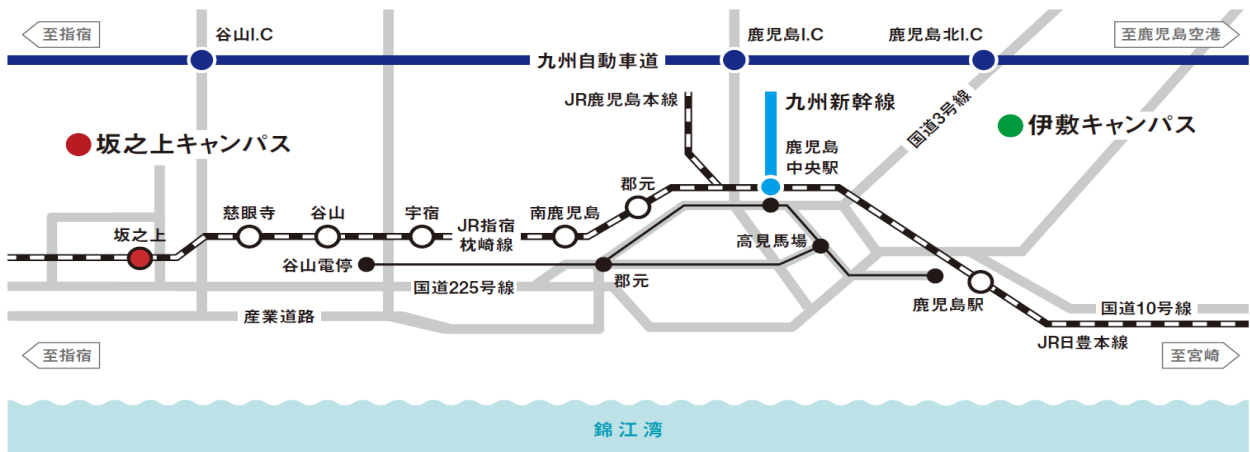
至指宿

谷山I.C

鹿児島I.C

鹿児島北I.C

至鹿児島空港

九州自動車道

JR鹿児島本線

九州新幹線

国道3号線

伊敷キャンパス

坂之上キャンパス

鹿児島中央駅

郡元

慈眼寺

谷山

宇宿

JR指宿枕崎線

南鹿児島

坂之上

高見馬場

谷山電停

郡元

国道225号線

鹿児島駅

国道10号線

産業道路

至指宿

JR日豊本線

至宮崎

錦江湾